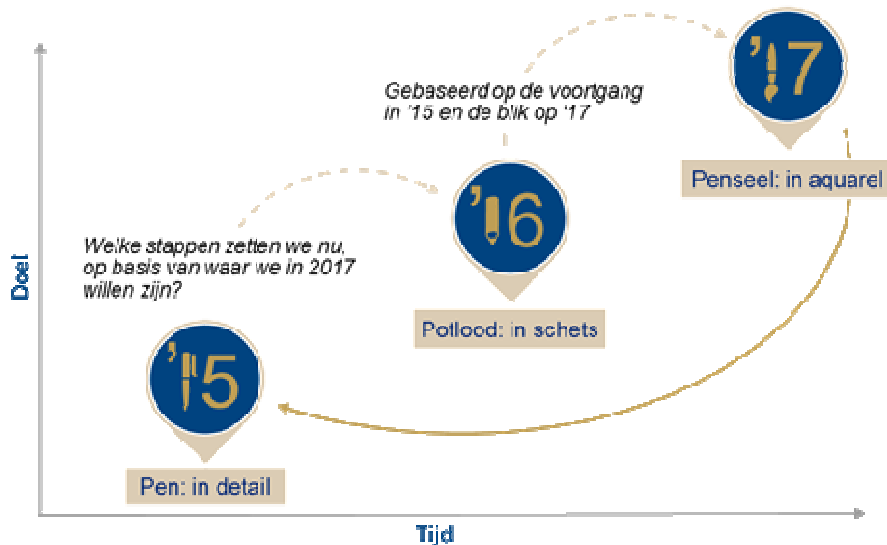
Gebaseerd op de voortgang in '15 en de blik op '17

'17

Penseel: in aquarel

Welke stappen zetten we nu, op basis van waar we in 2017 willen zijn?

'16

Potlood: in schets

Doel

'15

Pen: in detail

Tijd